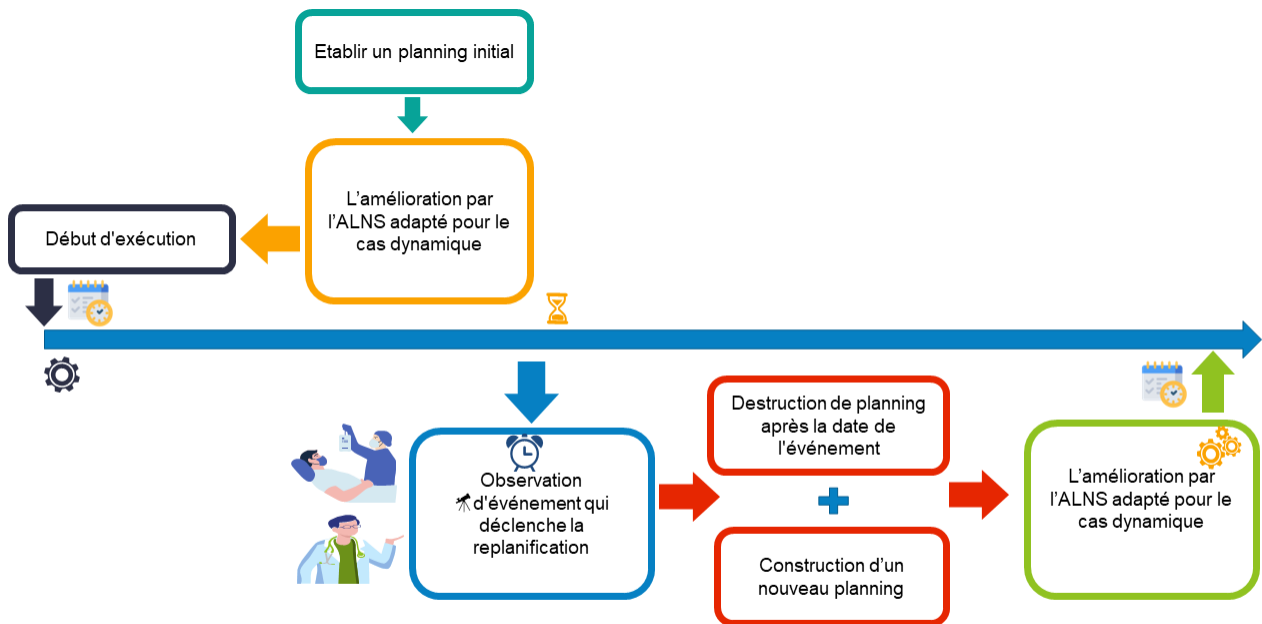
Etablir un planning initial

L’amélioration par l’ALNS adapté pour le cas dynamique

Début d'exécution

Observation d'événement qui déclenche la replanification

Destruction de planning après la date de l'événement

Construction d’un nouveau planning

L’amélioration par l’ALNS adapté pour le cas dynamique